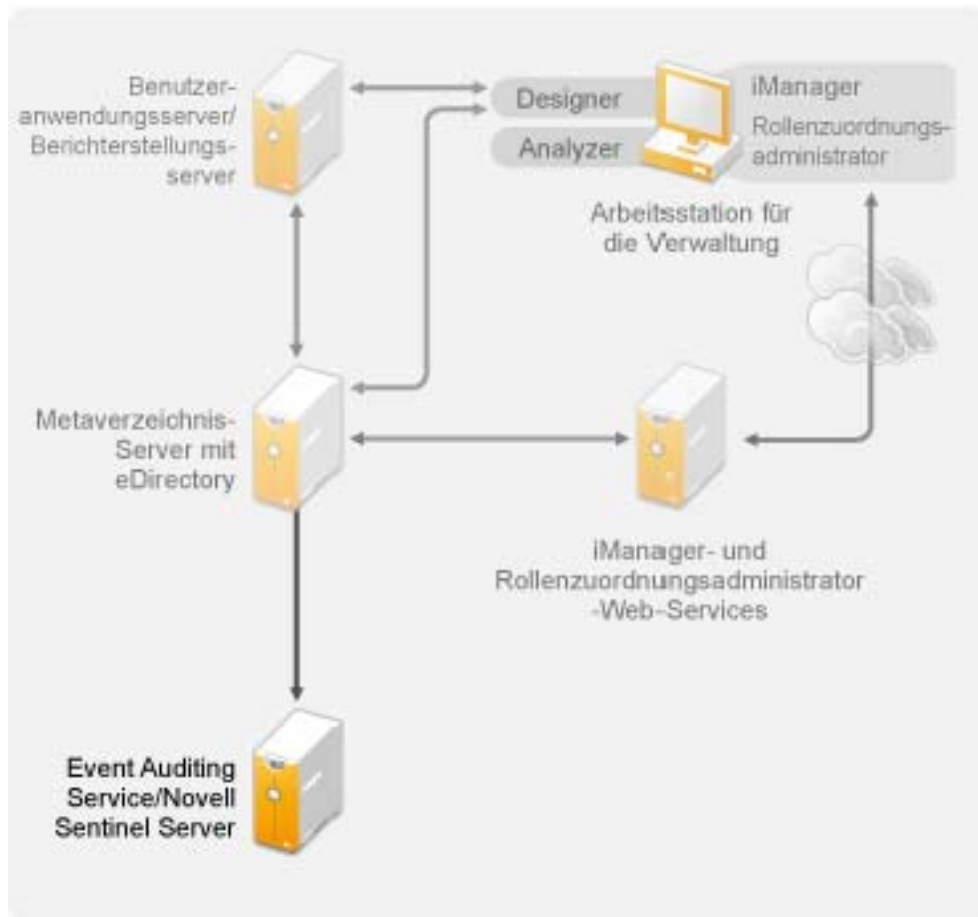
Benutzeranwendungsserver/ Berichterstellungsserver

Designer

Analyzer

iManager

Rollenzuordnungsadministrator

Arbeitsstation für die Verwaltung

Metaverzeichnis-Server mit eDirectory

iManager- und Rollenzuordnungsadministrator -Web-Services

Event Auditing Service/Novell Sentinel Server